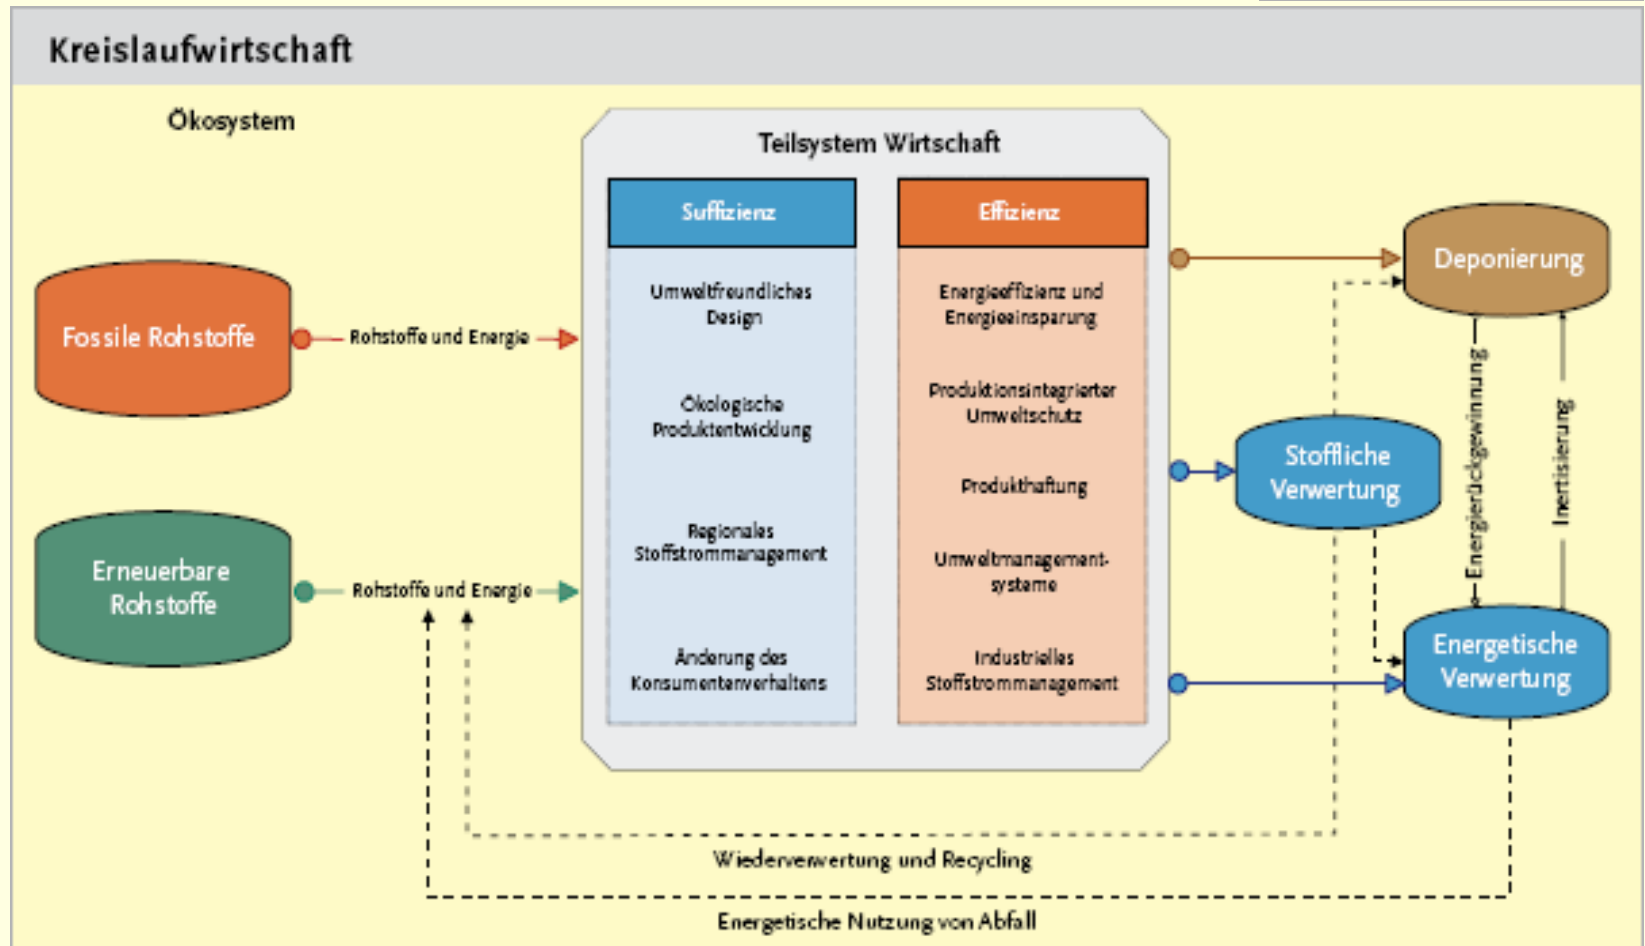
Kreislaufwirtschaft

Ökosystem

Fossile Rohstoffe

Rohstoffe und Energie

Erneuerbare Rohstoffe

Rohstoffe und Energie

Teilsystem Wirtschaft

Suffizienz

Umweltfreundliches Design

Ökologische Produktentwicklung

Regionales Stoffstrommanagement

Änderung des Konsumentenverhaltens

Effizienz

Energieeffizienz und Energieeinsparung

Produktionsintegrierter Umweltschutz

Produkthaftung

Umweltmanagementsysteme

Industrielles Stoffstrommanagement

Deponierung

Stoffliche Verwertung

Energetische Verwertung

Energierückgewinnung

Inertisierung

Wiederverwertung und Recycling

Energetische Nutzung von Abfall